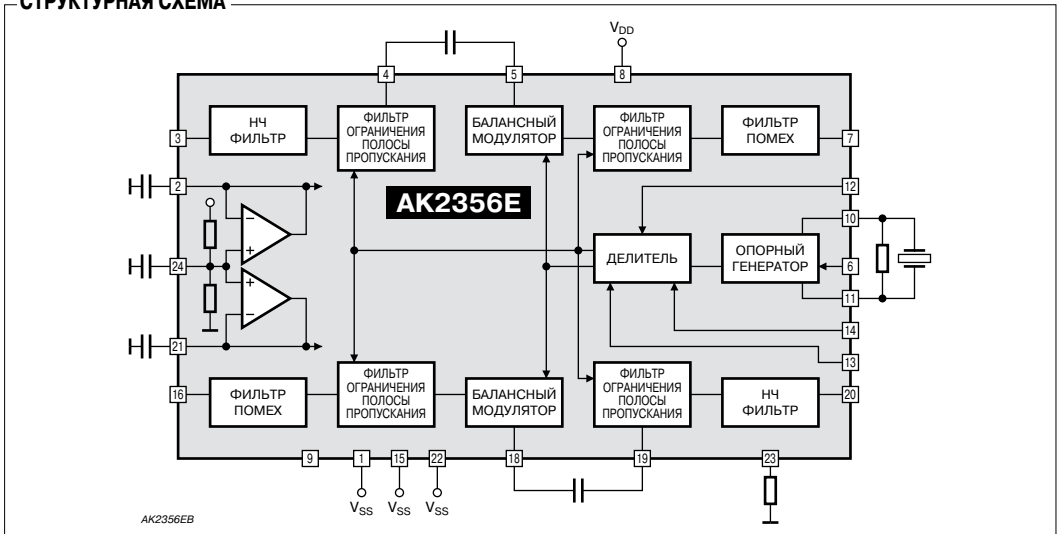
СТРУКТУРНАЯ СХЕМА

$V_{DD}$

4 5 8

НЧ ФИЛЬТР

ФИЛЬТР ОГРАНИЧЕНИЯ ПОЛОСЫ ПРОПУСКАНИЯ

БАЛАНСНЫЙ МОДУЛЯТОР

ФИЛЬТР ОГРАНИЧЕНИЯ ПОЛОСЫ ПРОПУСКАНИЯ

ФИЛЬТР ПОМЕХ

3 7

2 12

AK2356E

10

24

ДЕЛИТЕЛЬ

ОПОРНЫЙ ГЕНЕРАТОР

6

11

14

21

13

16

ФИЛЬТР ПОМЕХ

ФИЛЬТР ОГРАНИЧЕНИЯ ПОЛОСЫ ПРОПУСКАНИЯ

БАЛАНСНЫЙ МОДУЛЯТОР

ФИЛЬТР ОГРАНИЧЕНИЯ ПОЛОСЫ ПРОПУСКАНИЯ

НЧ ФИЛЬТР

20

9 1 15 22 18 19 23

$V_{SS}$ $V_{SS}$ $V_{SS}$

AK2356EB